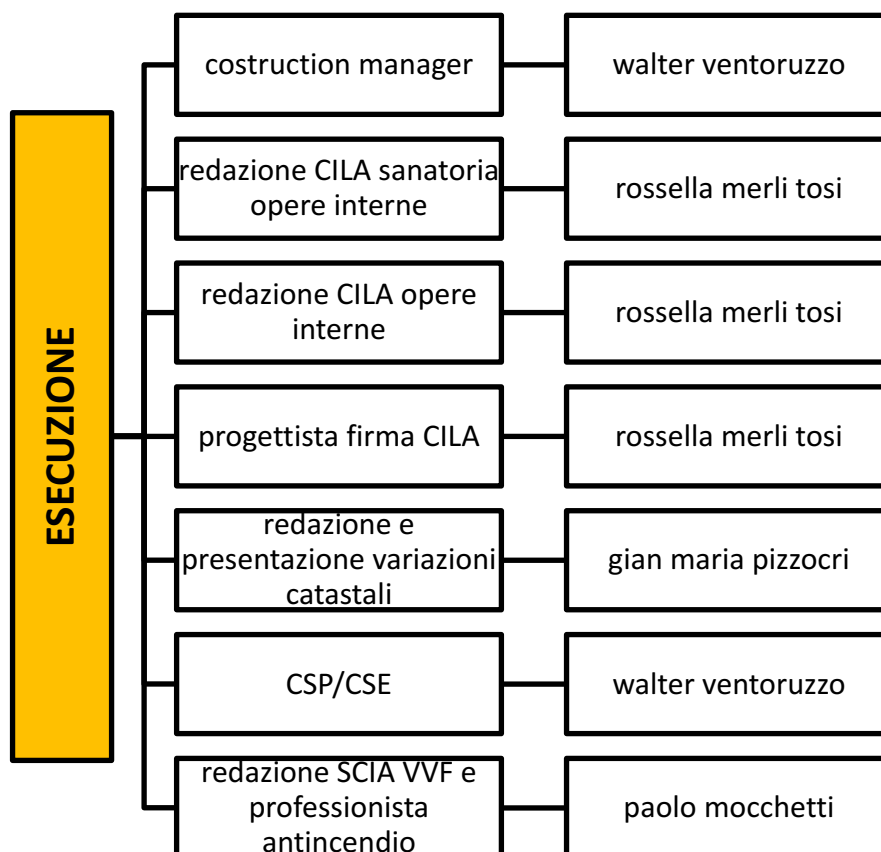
ESECUZIONE

costruction manager

walter ventoruzzo

redazione CILA sanatoria opere interne

rossella merli tosi

redazione CILA opere interne

rossella merli tosi

progettista firma CILA

rossella merli tosi

redazione e presentazione variazioni catastali

gian maria pizzocri

CSP/CSE

walter ventoruzzo

redazione SCIA VVF e professionista antincendio

paolo mocchetti